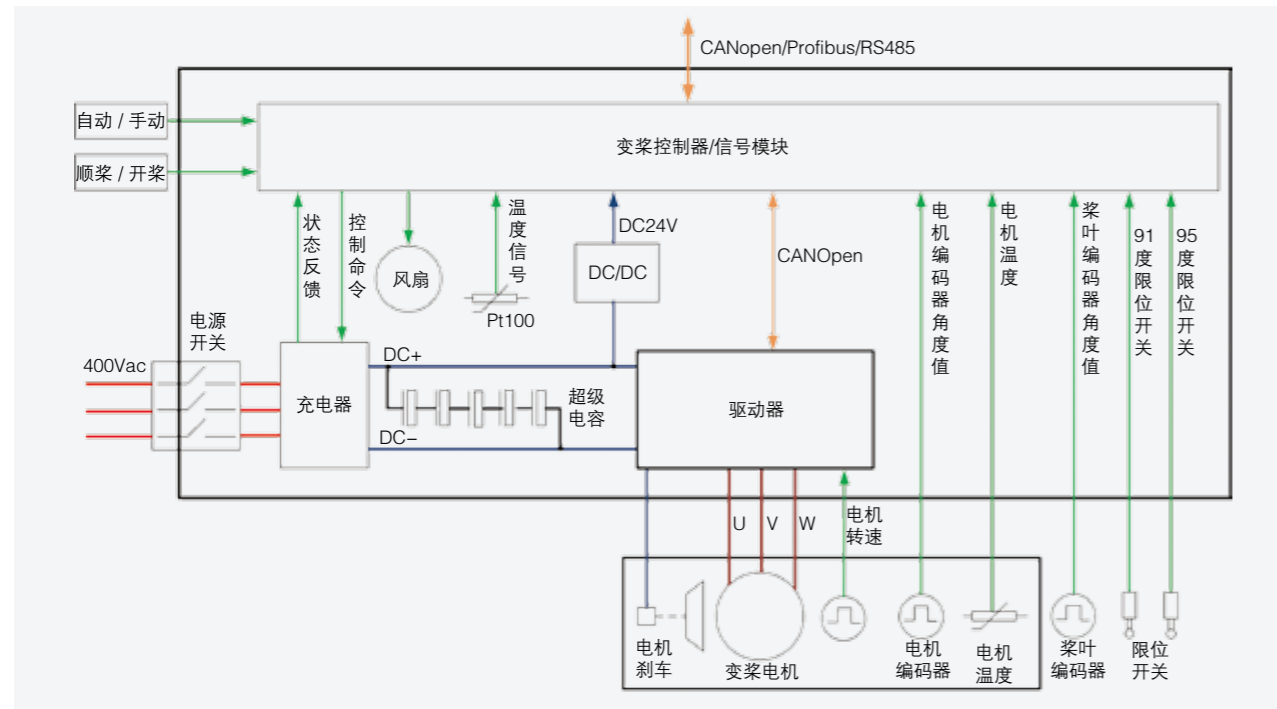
CANopen/Profibus/RS485

自动 / 手动

顺桨 / 开桨

变桨控制器/信号模块

状态反馈

控制命令

风扇

温度信号

Pt100

DC24V

DC/DC

CANOpen

电机编码器角度值

电机温度

桨叶编码器角度值

91度限位开关

95度限位开关

电源开关

400Vac

充电器

DC+

DC−

超级电容

驱动器

U

V

W

电机转速

电机刹车

变桨电机

电机编码器

电机温度

桨叶编码器

限位开关